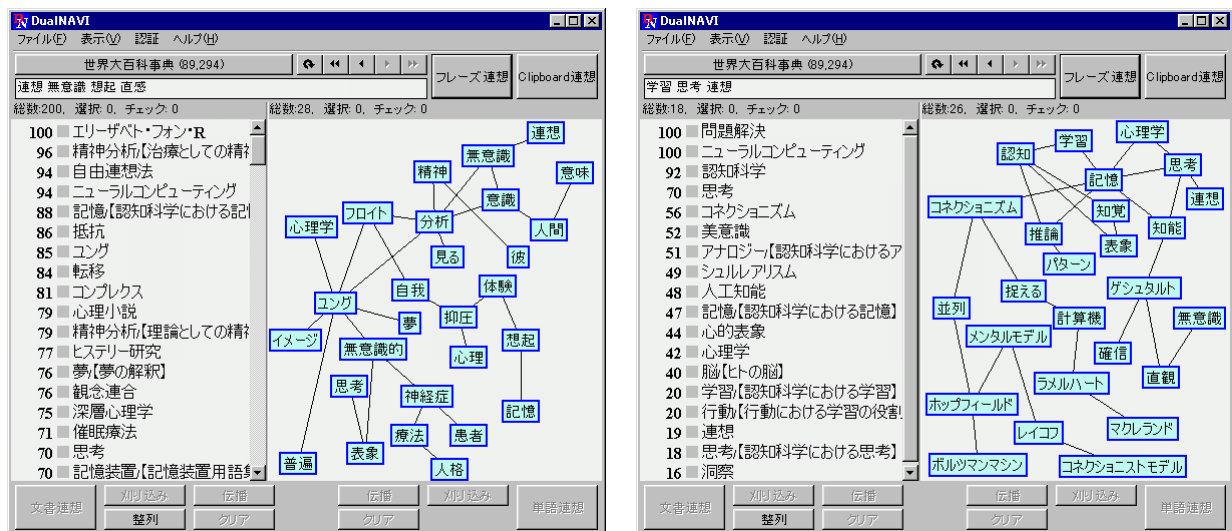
DualNAVI
ファイル(F) 表示(V) 認証 ヘルプ(H)
世界大百科事典 (89,294)
フレーズ連想 Clipboard連想
連想 無意識 想起 直感
総数:200, 選択: 0, チェック: 0
総数:28, 選択: 0, チェック: 0

100 エリーザベト・フォン・R
96 精神分析【治療としての精
94 自由連想法
94 ニューラルコンピューティング
88 記憶【認知科学における記
86 抵抗
85 ユング
84 転移
81 コンプレクス
79 心理小説
79 精神分析【理論としての精
77 ヒステリー研究
76 夢【夢の解釈】
76 観念連合
75 深層心理学
71 催眠療法
70 思考
70 記憶装置【記憶装置用語

連想 無意識 精神 意味 意識 フロイト 分析 心理学 人間 見る 彼 自我 体験 ユング 抑圧 夢 イメージ 無意識的 想起 心理 思考 神経症 記憶 療法 患者 普遍 表象 人格

文書連想 刈り込み 伝播 整列 クリア 伝播 刈り込み クリア 単語連想

DualNAVI
ファイル(F) 表示(V) 認証 ヘルプ(H)
世界大百科事典 (89,294)
フレーズ連想 Clipboard連想
学習 思考 連想
総数:18, 選択: 0, チェック: 0
総数:26, 選択: 0, チェック: 0

100 問題解決
100 ニューラルコンピューティング
92 認知科学
70 思考
56 コネクショニズム
52 美意識
51 アナロジー【認知科学におけるア
49 シュルレアリスム
48 人工知能
47 記憶【認知科学における記憶】
44 心的表象
42 心理学
40 脳【ヒトの脳】
20 学習【認知科学における学習】
20 行動【行動における学習の役割
19 連想
18 思考【認知科学における思考】
16 洞察

心理学 学習 認知 思考 記憶 連想 コネクショニズム 知覚 知能 推論 表象 パターン 捉える ゲシュタルト 並列 計算機 無意識 メンタルモデル 確信 直観 ラメルハート ホップフィールド マクレランド レイコフ ボルツマンマシン コネクショニストモデル

文書連想 刈り込み 伝播 整列 クリア 伝播 刈り込み クリア 単語連想